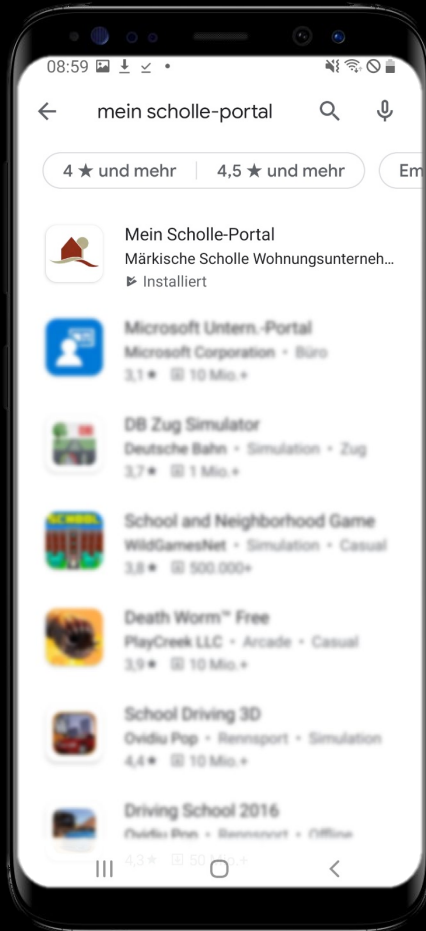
08:59

mein scholle-portal

4 ★ und mehr | 4,5 ★ und mehr | Em

Mein Scholle-Portal
Märkische Scholle Wohnungsunterneh...
Installiert

Microsoft Untern.-Portal
Microsoft Corporation • Büro
3,1★ 10 Mio.+

DB Zug Simulator
Deutsche Bahn • Simulation • Zug
3,7★ 1 Mio.+

School and Neighborhood Game
WildGamesNet • Simulation • Casual
3,8★ 500.000+

Death Worm™ Free
PlayCreek LLC • Arcade • Casual
3,9★ 10 Mio.+

School Driving 3D
Ovidiu Pop • Rennsport • Simulation
4,4★ 10 Mio.+

Driving School 2016
Ovidiu Pop • Rennsport • Offline
4,3★ 50 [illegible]+